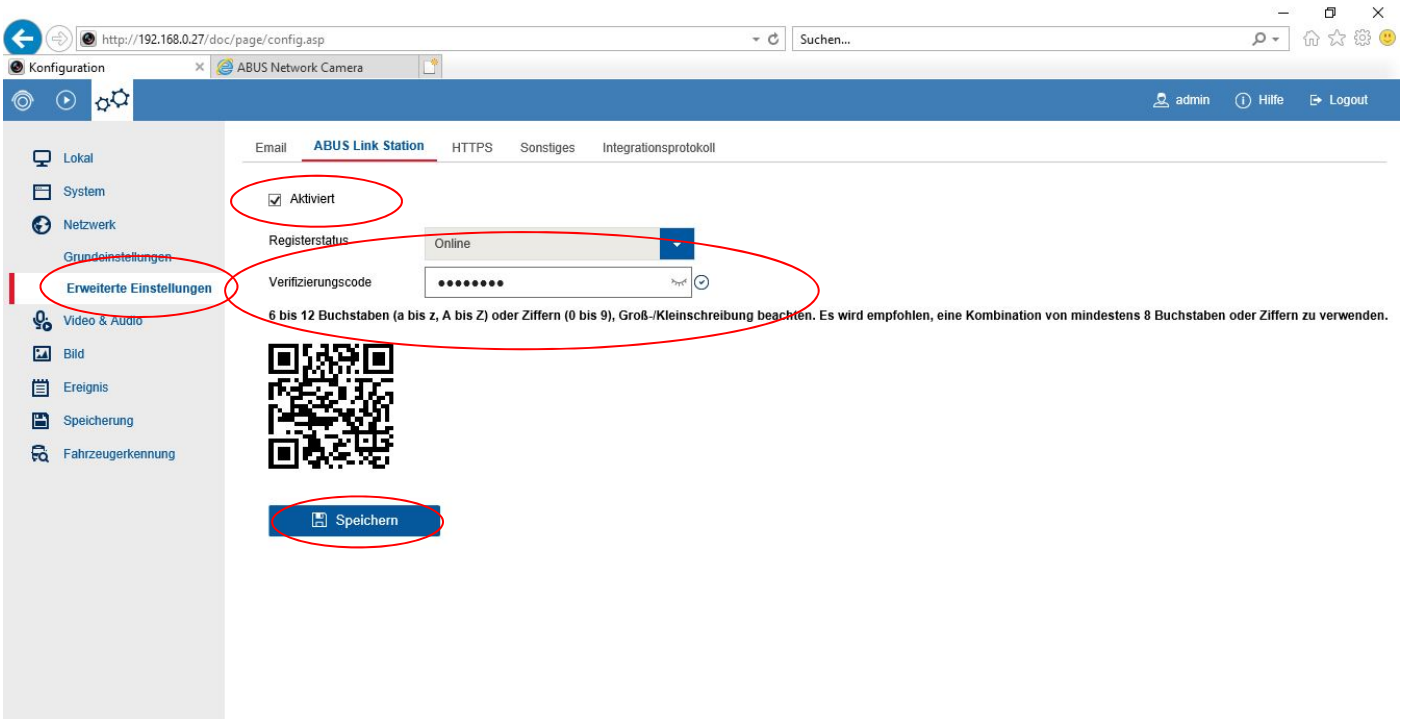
http://192.168.0.27/doc/page/config.asp
Suchen...
Konfiguration
ABUS Network Camera

admin Hilfe Logout

Lokal
System
Netzwerk
Grundeinstellungen
Erweiterte Einstellungen
Video & Audio
Bild
Ereignis
Speicherung
Fahrzeugerkennung

Email ABUS Link Station HTTPS Sonstiges Integrationsprotokoll

Aktiviert

Registerstatus Online

Verifizierungscode ••••••••

6 bis 12 Buchstaben (a bis z, A bis Z) oder Ziffern (0 bis 9), Groß-/Kleinschreibung beachten. Es wird empfohlen, eine Kombination von mindestens 8 Buchstaben oder Ziffern zu verwenden.

Speichern